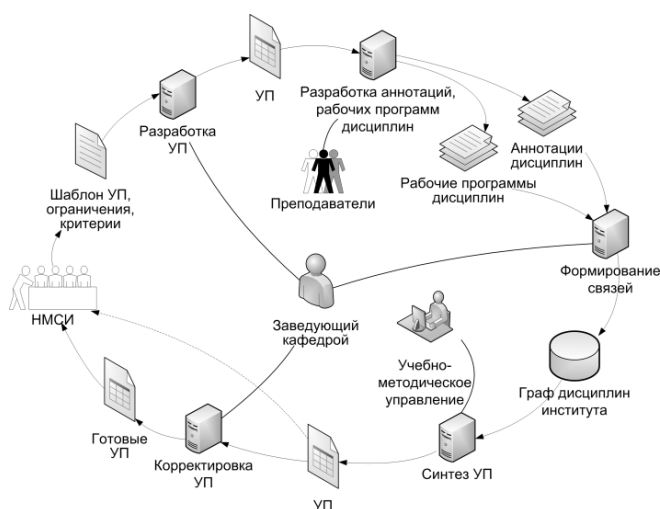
УП

Разработка аннотаций, рабочих программ дисциплин

Разработка УП

Аннотации дисциплин

Преподаватели

Рабочие программы дисциплин

Шаблон УП, ограничения, критерии

Формирование связей

НМСИ

Заведующий кафедрой

Учебно-методическое управление

Граф дисциплин института

Готовые УП

Корректировка УП

Синтез УП

УП